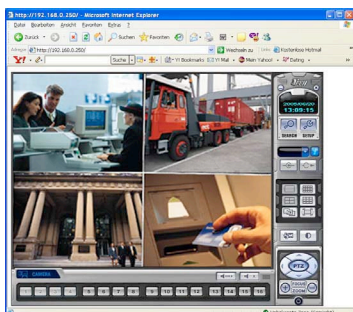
http://192.168.0.250/ - Microsoft Internet Explorer

Datei Bearbeiten Ansicht Favoriten Extras ?

Zurück Suchen Favoriten

Adresse http://192.168.0.250/ Wechseln zu Links Kostenlose Hotmail

Y! Suche Bookmarks Mail My Yahoo! Dating

2006-06-26
13:05:15

SEARCH SETUP

CAMERA

1 2 3 4 5 6 7 8 9 10 11 12 13 14 15 16

PTZ

Lokales Intranet